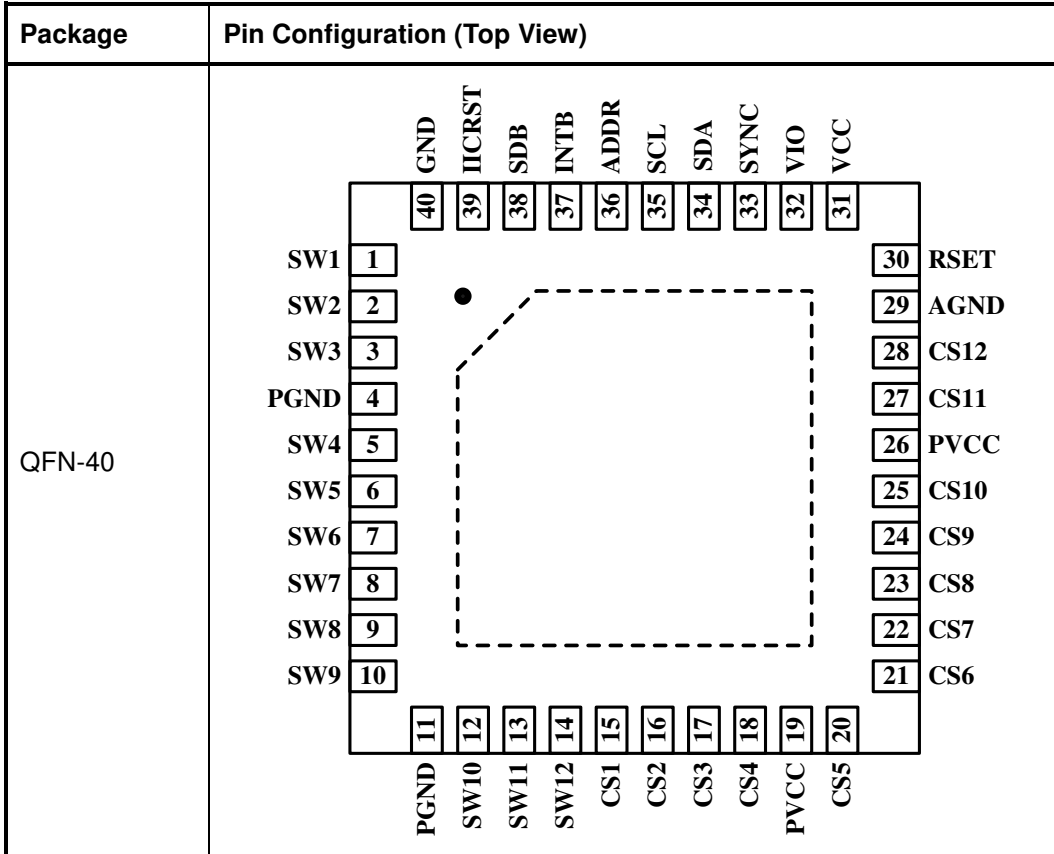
| Package | Pin Configuration (Top View) |
|---|---|
| QFN-40 | GND 40, IICRST 39, SDB 38, INTB 37, ADDR 36, SCL 35, SDA 34, SYNC 33, VIO 32, VCC 31<br>SW1 1, SW2 2, SW3 3, PGND 4, SW4 5, SW5 6, SW6 7, SW7 8, SW8 9, SW9 10<br>30 RSET, 29 AGND, 28 CS12, 27 CS11, 26 PVCC, 25 CS10, 24 CS9, 23 CS8, 22 CS7, 21 CS6<br>11 PGND, 12 SW10, 13 SW11, 14 SW12, 15 CS1, 16 CS2, 17 CS3, 18 CS4, 19 PVCC, 20 CS5 |